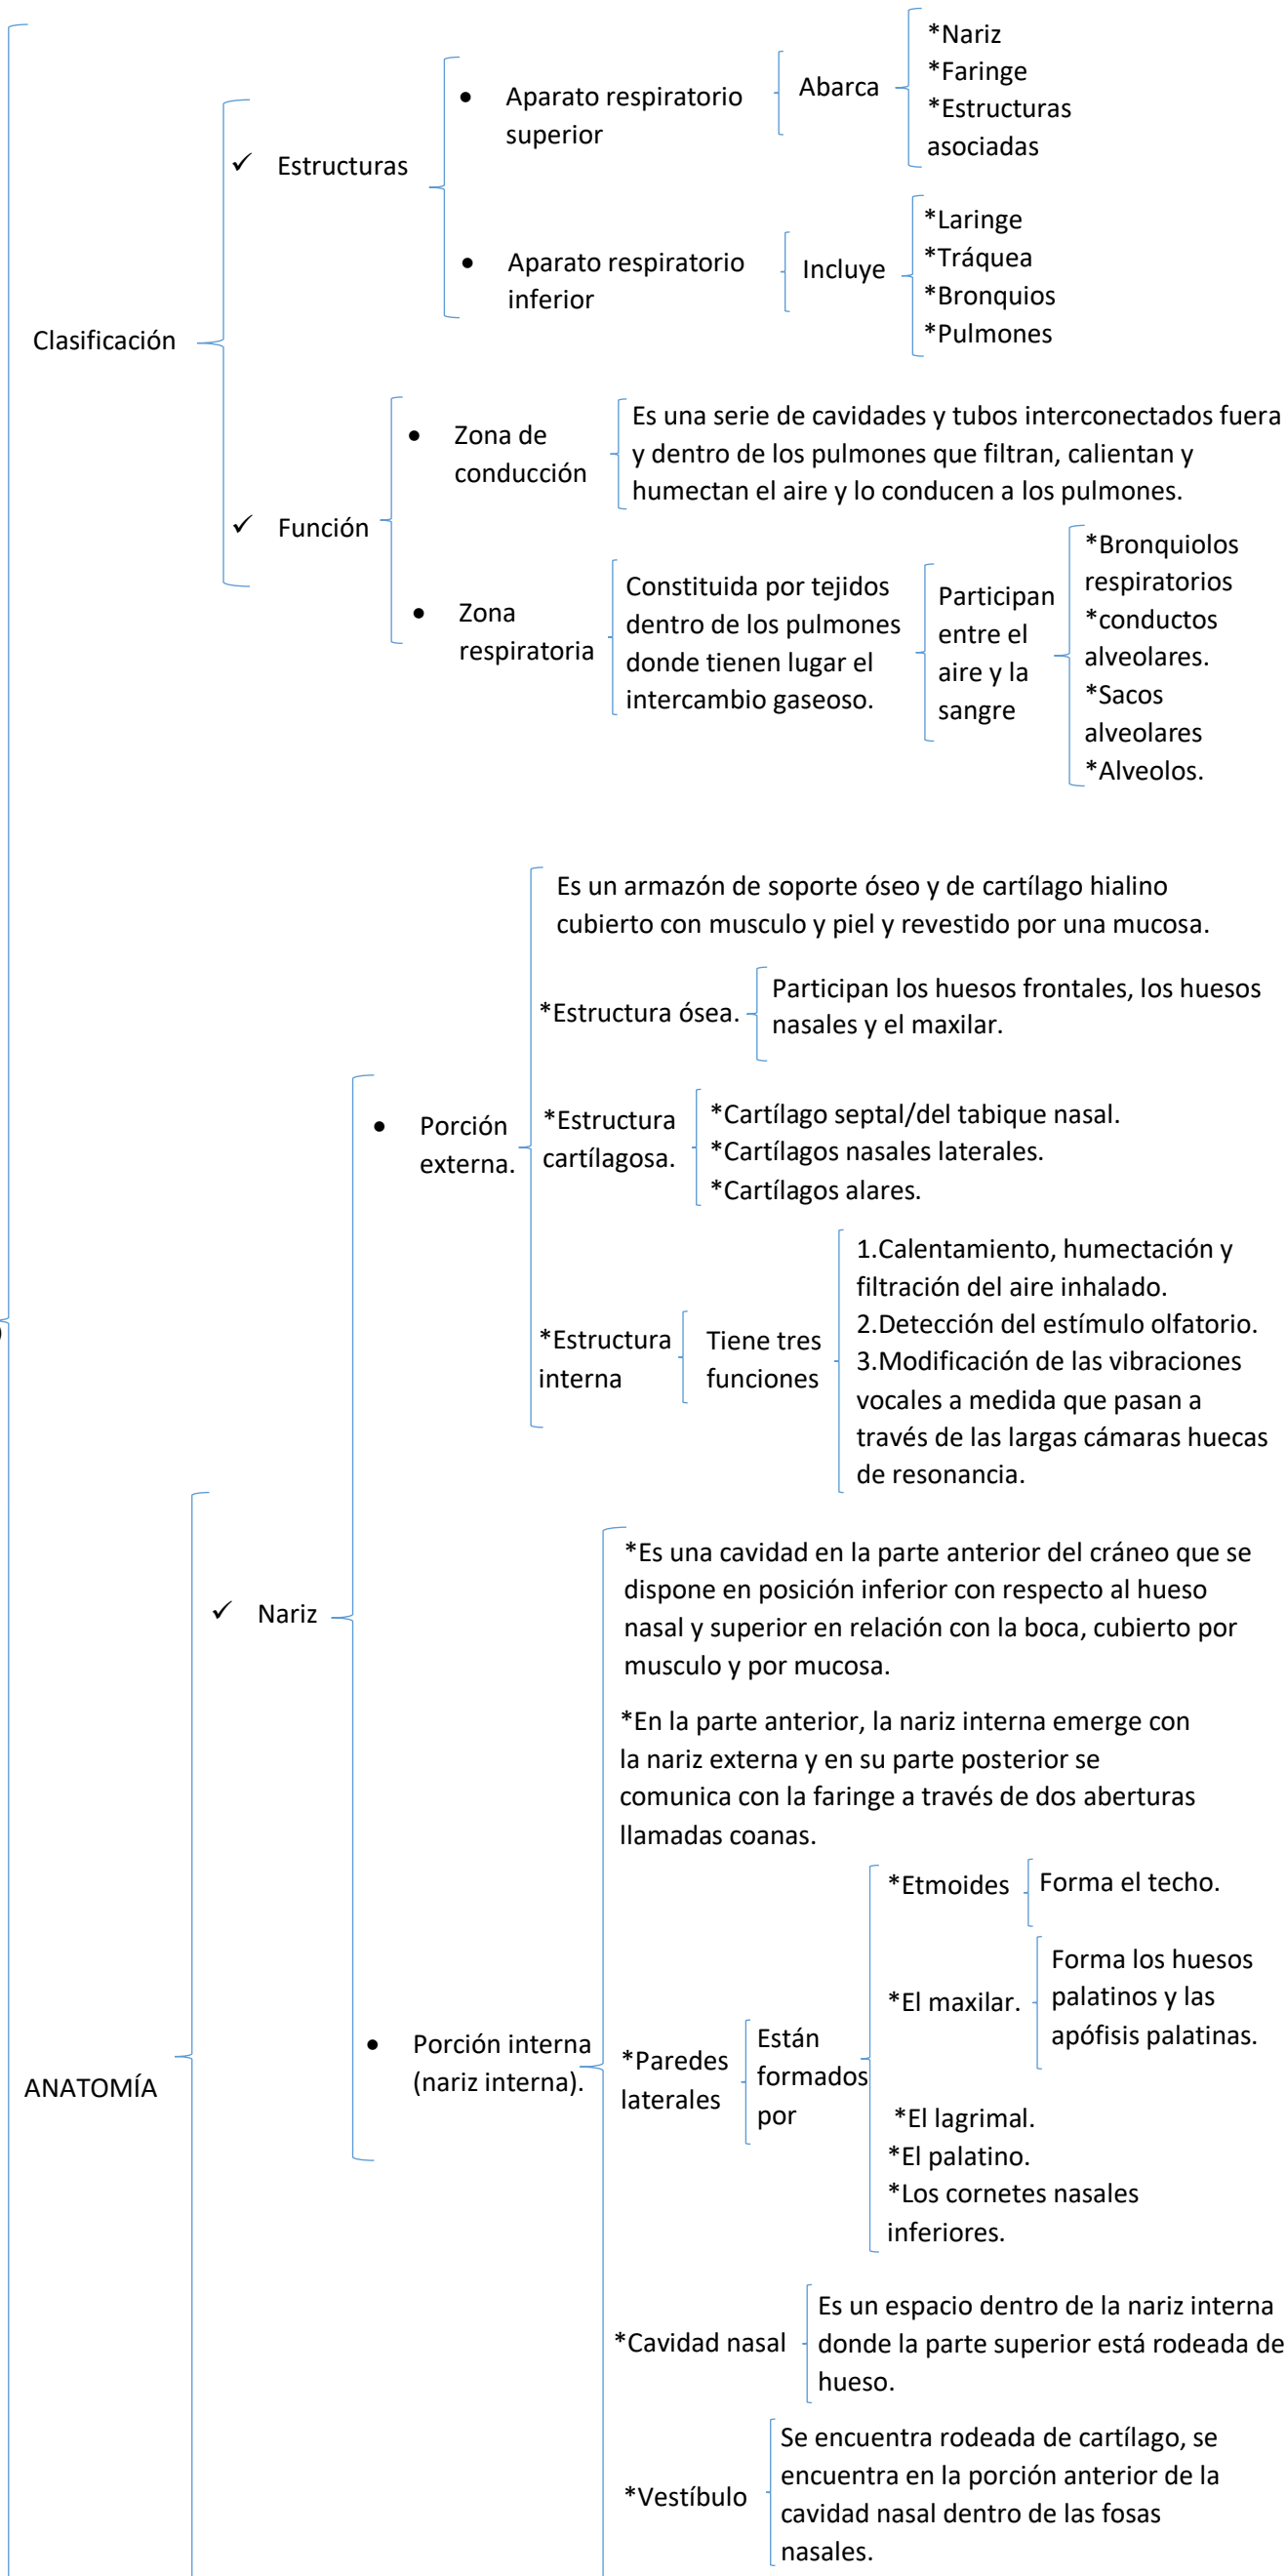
Clasificación

✓ Estructuras

• Aparato respiratorio superior

Abarca

*Nariz
*Faringe
*Estructuras asociadas

• Aparato respiratorio inferior

Incluye

*Laringe
*Tráquea
*Bronquios
*Pulmones

✓ Función

• Zona de conducción

Es una serie de cavidades y tubos interconectados fuera y dentro de los pulmones que filtran, calientan y humectan el aire y lo conducen a los pulmones.

• Zona respiratoria

Constituida por tejidos dentro de los pulmones donde tienen lugar el intercambio gaseoso.

Participan entre el aire y la sangre

*Bronquiolos respiratorios
*conductos alveolares.
*Sacos alveolares
*Alveolos.

ANATOMÍA

✓ Nariz

• Porción externa.

Es un armazón de soporte óseo y de cartílago hialino cubierto con musculo y piel y revestido por una mucosa.

*Estructura ósea.

Participan los huesos frontales, los huesos nasales y el maxilar.

*Estructura cartílagosa.

*Cartílago septal/del tabique nasal.
*Cartílagos nasales laterales.
*Cartílagos alares.

*Estructura interna

Tiene tres funciones

1.Calentamiento, humectación y filtración del aire inhalado.
2.Detección del estímulo olfatorio.
3.Modificación de las vibraciones vocales a medida que pasan a través de las largas cámaras huecas de resonancia.

• Porción interna (nariz interna).

*Es una cavidad en la parte anterior del cráneo que se dispone en posición inferior con respecto al hueso nasal y superior en relación con la boca, cubierto por musculo y por mucosa.

*En la parte anterior, la nariz interna emerge con la nariz externa y en su parte posterior se comunica con la faringe a través de dos aberturas llamadas coanas.

*Paredes laterales

Están formados por

*Etmoides

Forma el techo.

*El maxilar.

Forma los huesos palatinos y las apófisis palatinas.

*El lagrimal.
*El palatino.
*Los cornetes nasales inferiores.

*Cavidad nasal

Es un espacio dentro de la nariz interna donde la parte superior está rodeada de hueso.

*Vestíbulo

Se encuentra rodeada de cartílago, se encuentra en la porción anterior de la cavidad nasal dentro de las fosas nasales.